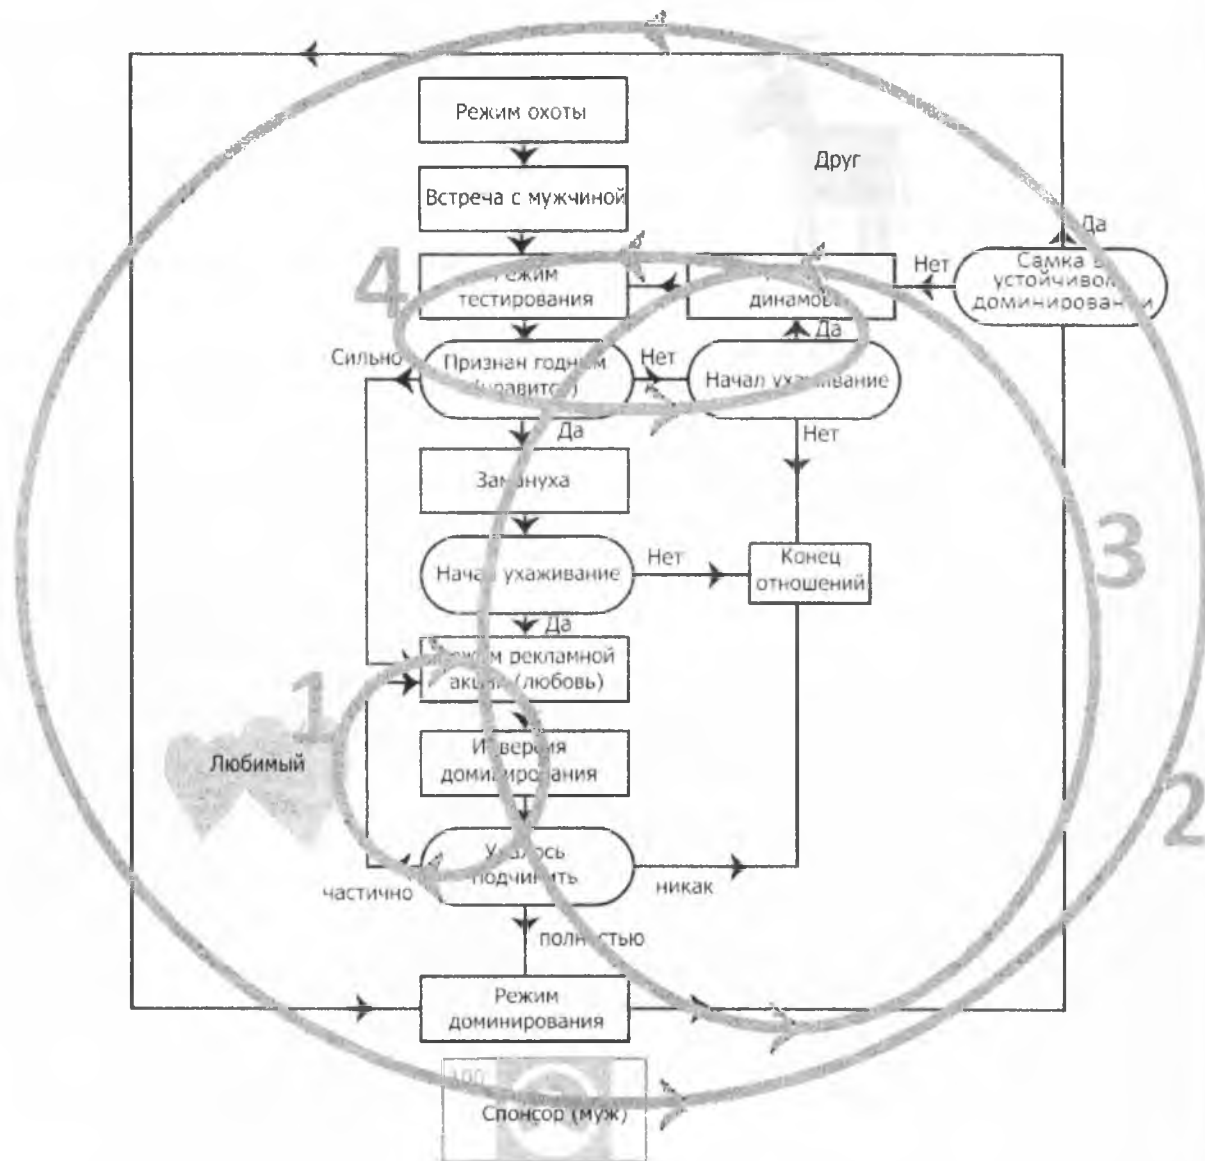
Режим охоты

Встреча с мужчиной

Друг

Да

4

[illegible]ежим тестирования

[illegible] динамов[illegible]

Нет

Самка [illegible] устойчивой доминирован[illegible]

Да

Сильно

Признан годным (нравится)

Нет

Начал ух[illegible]ивание

Да

Нет

За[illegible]нуха

3

Начал ухаживание

Нет

Конец отношений

Да

1

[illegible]жим рекламной ак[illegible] (любовь)

Любимый

И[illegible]вер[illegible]ия доми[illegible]иро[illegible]ания

2

У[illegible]ось подчинить

частично

никак

полн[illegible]стью

Режим доминирования

100

Спонсор (муж)